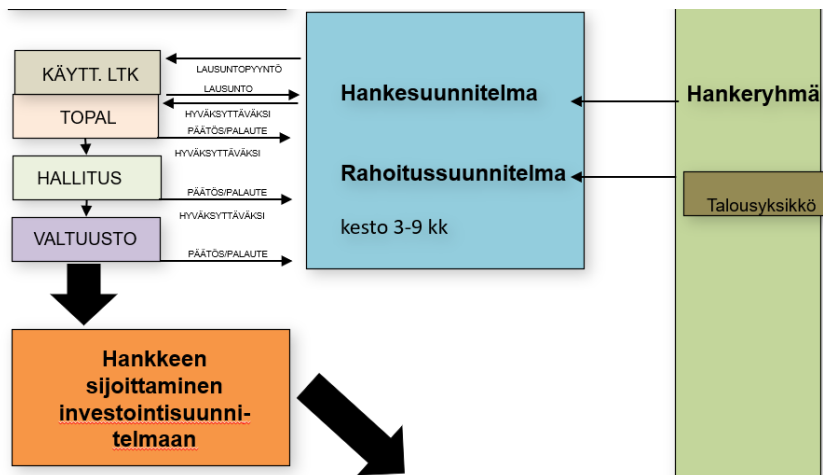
KÄYTT. LTK

LAUSUNTOPYYNTÖ

LAUSUNTO

TOPAL

HYVÄKSYTTÄVÄKSI

PÄÄTÖS/PALAUTE

HYVÄKSYTTÄVÄKSI

HALLITUS

PÄÄTÖS/PALAUTE

HYVÄKSYTTÄVÄKSI

VALTUUSTO

PÄÄTÖS/PALAUTE

Hankesuunnitelma

Rahoitussuunnitelma

kesto 3-9 kk

Hankeryhmä

Talousyksikkö

Hankkeen sijoittaminen investointisuunnitelmaan